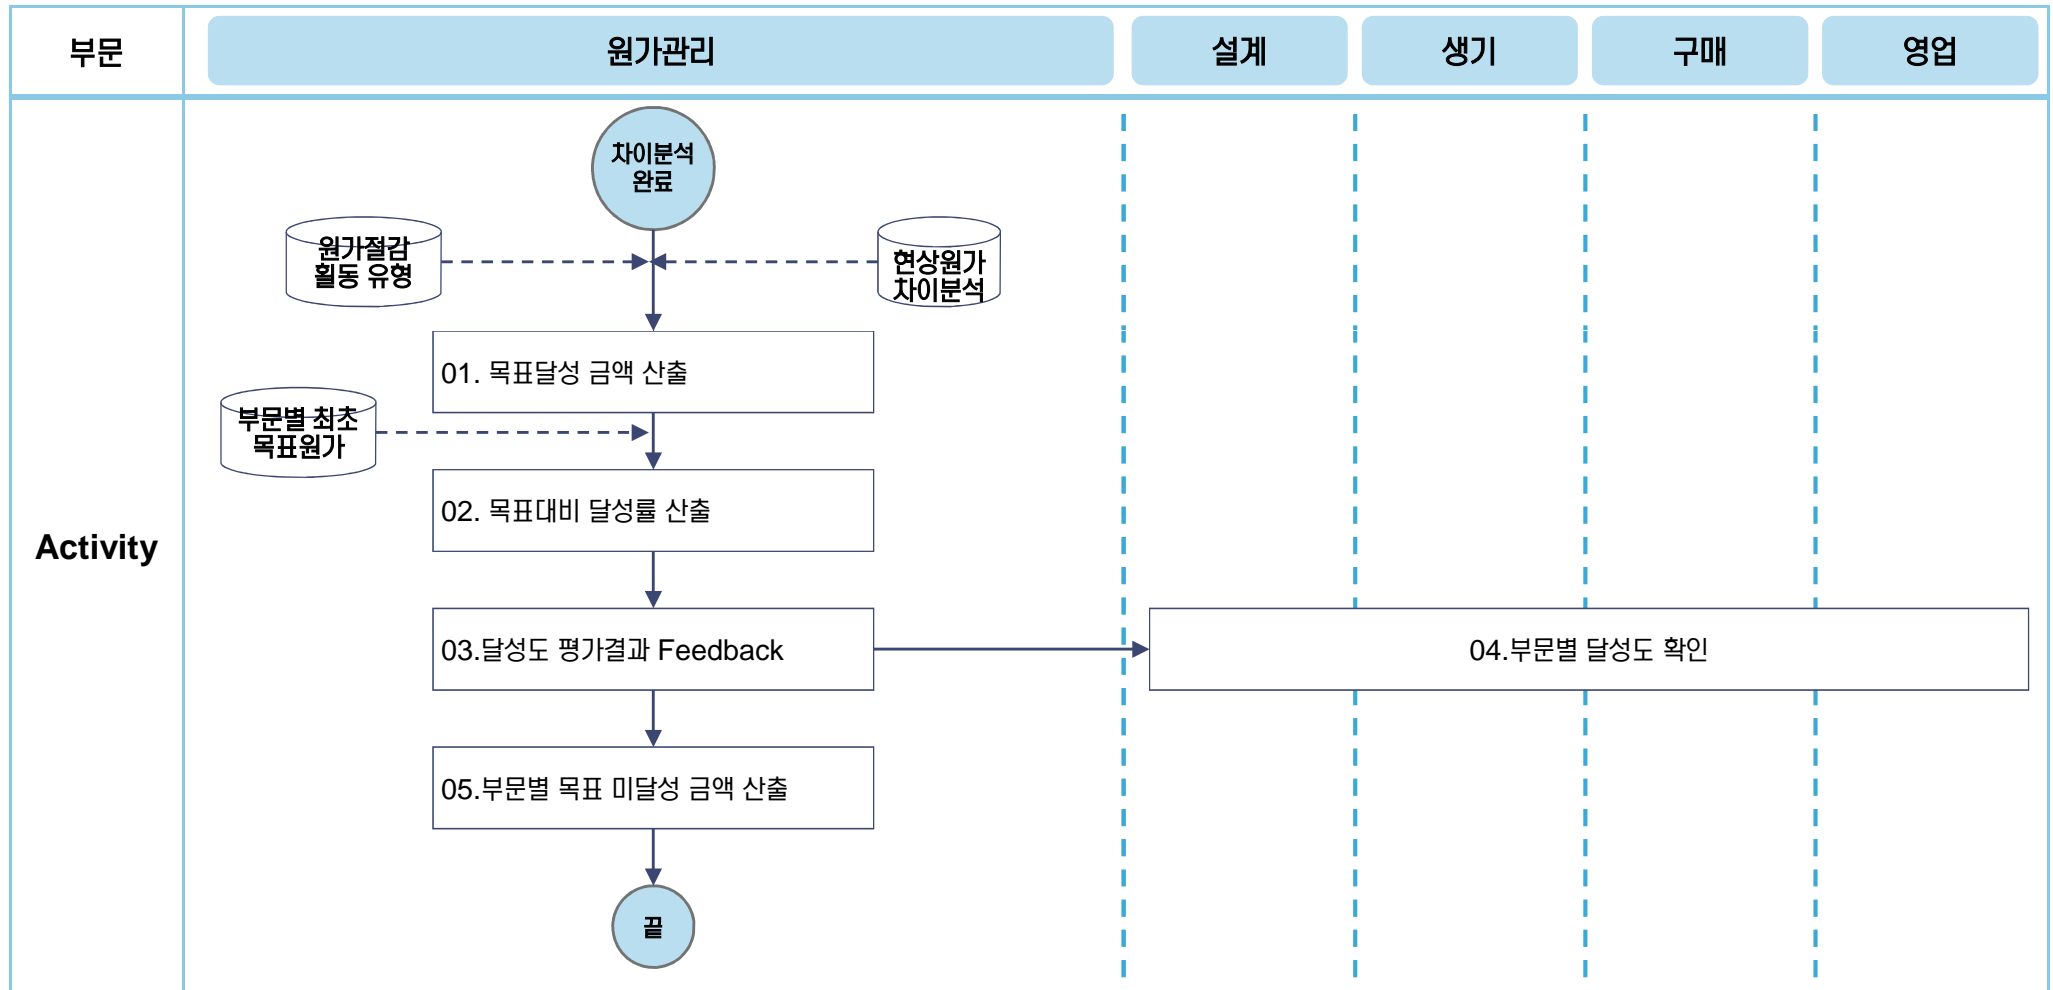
부문

원가관리

설계

생기

구매

영업

Activity

차이분석 완료

원가절감 활동 유형

현상원가 차이분석

01. 목표달성 금액 산출

부문별 최초 목표원가

02. 목표대비 달성률 산출

03.달성도 평가결과 Feedback

04.부문별 달성도 확인

05.부문별 목표 미달성 금액 산출

끝